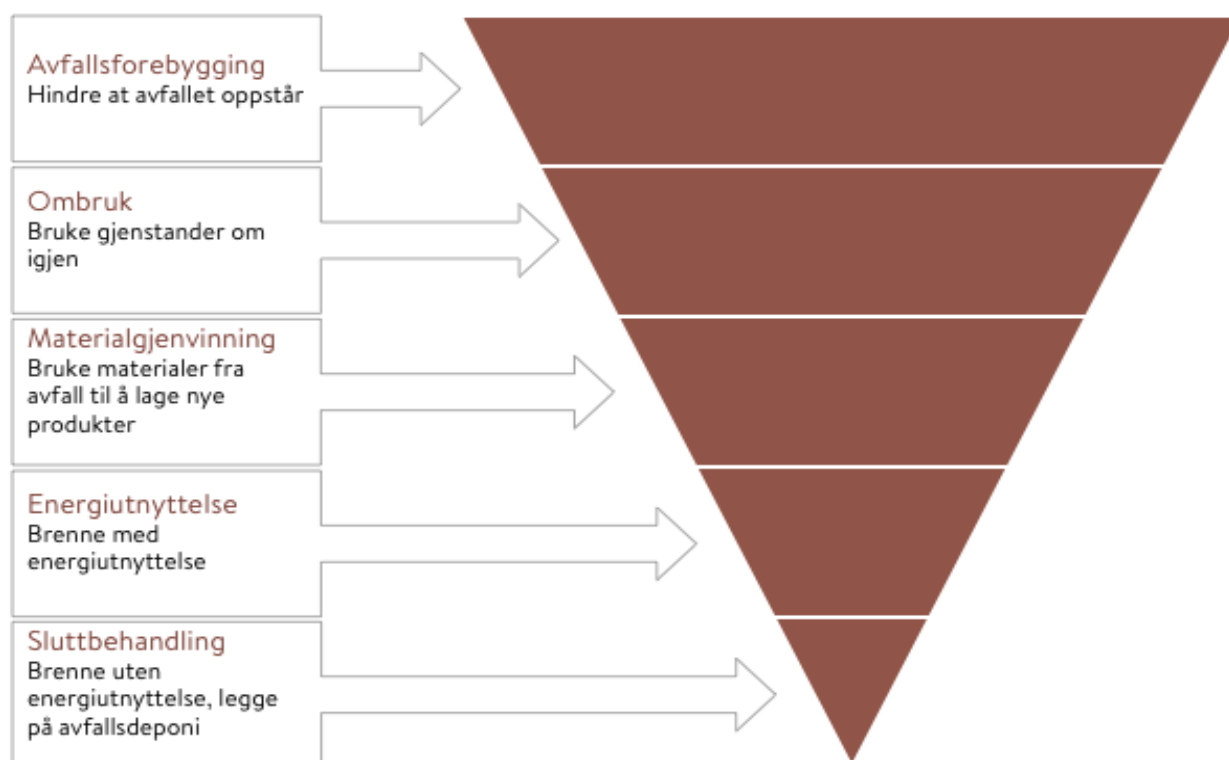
Avfallsforebygging
Hindre at avfallet oppstår

Ombruk
Bruke gjenstander om igjen

Materialgjenvinning
Bruke materialer fra avfall til å lage nye produkter

Energiutnyttelse
Brenne med energiutnyttelse

Sluttbehandling
Brenne uten energiutnyttelse, legge på avfallsdeponi